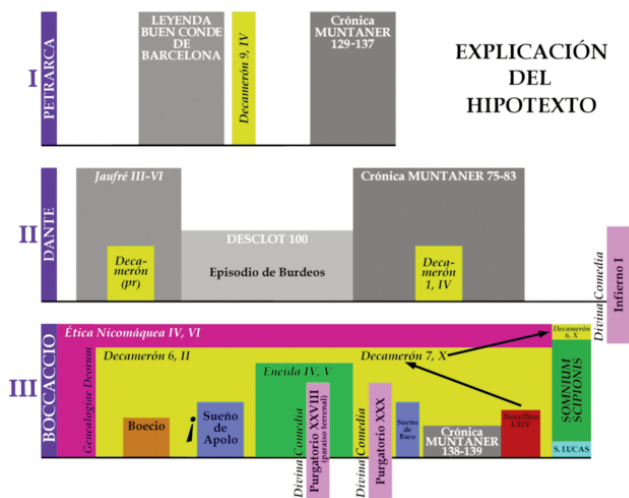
I
PETRARCA
LEYENDA BUEN CONDE DE BARCELONA
Decamerón 9, IV
Crónica MUNTANER 129-137
EXPLICACIÓN DEL HIPOTEXTO

II
DANTE
Jaufré III-VI
Decamerón (pr)
DESCLOT 100
Episodio de Burdeos
Crónica MUNTANER 75-83
Decamerón 1, IV
Divina Comedia
Infierno I

III
BOCCACCIO
Ética Nicomáquea IV, VI
Genealogiae Deorum
Decamerón 6, II
Boecio
¡
Sueño de Apolo
Eneida IV, V
Divina Comedia
Purgatorio XXVIII (paraíso terrenal)
Divina Comedia
Purgatorio XXX
Decamerón 7, X
Sueño de Baco
Crónica MUNTANER 138-139
Novellino LXIV
Decamerón 6, X
SOMNIUM SCIPIONIS
S. LUCAS